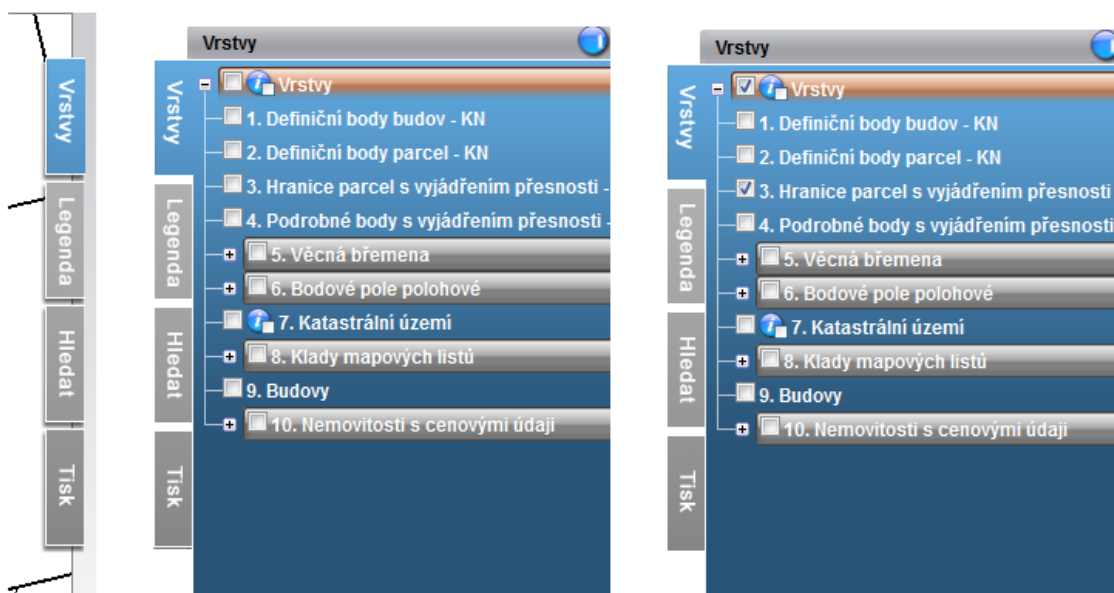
Vrstvy
Legenda
Hledat
Tisk

Vrstvy
Vrstvy
Legenda
Hledat
Tisk
Vrstvy
1. Definiční body budov - KN
2. Definiční body parcel - KN
3. Hranice parcel s vyjádřením přesnosti -
4. Podrobné body s vyjádřením přesnosti -
5. Věcná břemena
6. Bodové pole polohové
7. Katastrální území
8. Klady mapových listů
9. Budovy
10. Nemovitosti s cenovými údaji

Vrstvy
Vrstvy
Legenda
Hledat
Tisk
Vrstvy
1. Definiční body budov - KN
2. Definiční body parcel - KN
3. Hranice parcel s vyjádřením přesnosti
4. Podrobné body s vyjádřením přesnosti
5. Věcná břemena
6. Bodové pole polohové
7. Katastrální území
8. Klady mapových listů
9. Budovy
10. Nemovitosti s cenovými údaji